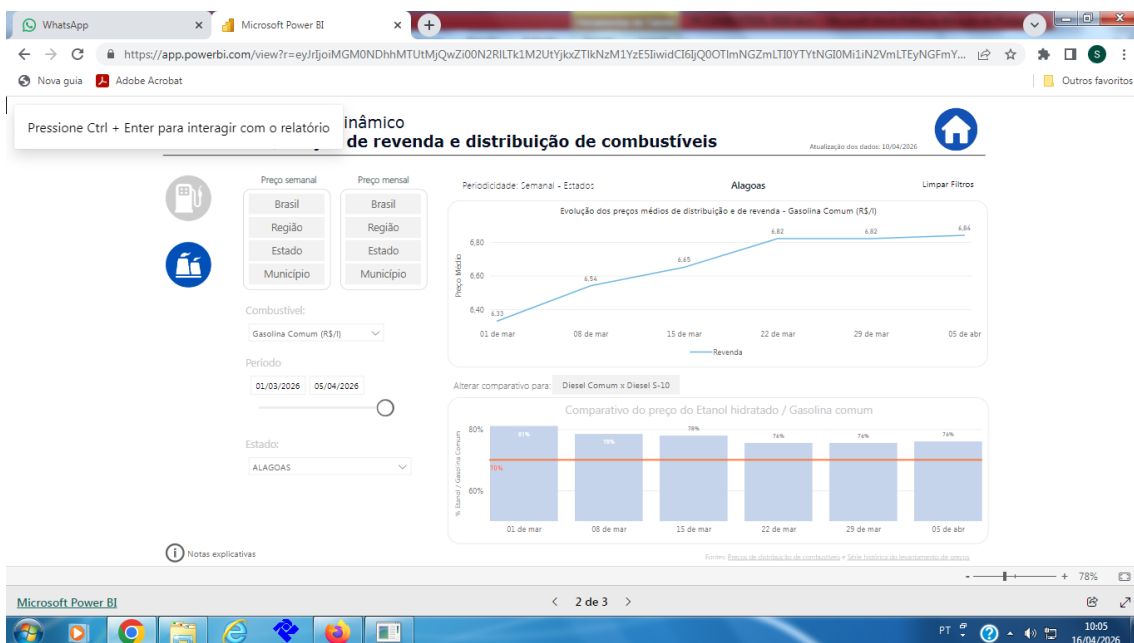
WhatsApp
Microsoft Power BI
https://app.powerbi.com/view?r=eyJrIjoiMGM0NDhhMTUtMjQwZi00N2RlLTk1M2UtYjkxZTlkNzM1YzE5IiwidCI6IjQ0OTlmNGZmLTI0YTYtNGI0Mi1iN2VmLTEyNGFmY...
Nova guia
Adobe Acrobat
Outros favoritos

Pressione Ctrl + Enter para interagir com o relatório

inâmico
de revenda e distribuição de combustíveis

Atualização dos dados: 10/04/2026

Preço semanal
Brasil
Região
Estado
Município

Preço mensal
Brasil
Região
Estado
Município

Combustível:
Gasolina Comum (R$/l)

Período
01/03/2026
05/04/2026

Estado:
ALAGOAS

Periodicidade: Semanal - Estados
Alagoas
Limpar Filtros

Evolução dos preços médios de distribuição e de revenda - Gasolina Comum (R$/l)
Preço Médio
6,80
6,60
6,40
6,33
6,54
6,65
6,82
6,82
6,84
01 de mar
08 de mar
15 de mar
22 de mar
29 de mar
05 de abr
Revenda

Alterar comparativo para:
Diesel Comum x Diesel S-10

Comparativo do preço do Etanol hidratado / Gasolina comum
% Etanol / Gasolina Comum
80%
60%
81%
78%
78%
74%
74%
74%
70%
01 de mar
08 de mar
15 de mar
22 de mar
29 de mar
05 de abr

Notas explicativas

Fonte: Preços de distribuição de combustíveis e Série histórica do levantamento de preços

78%

Microsoft Power BI
2 de 3

PT
10:05
16/04/2026